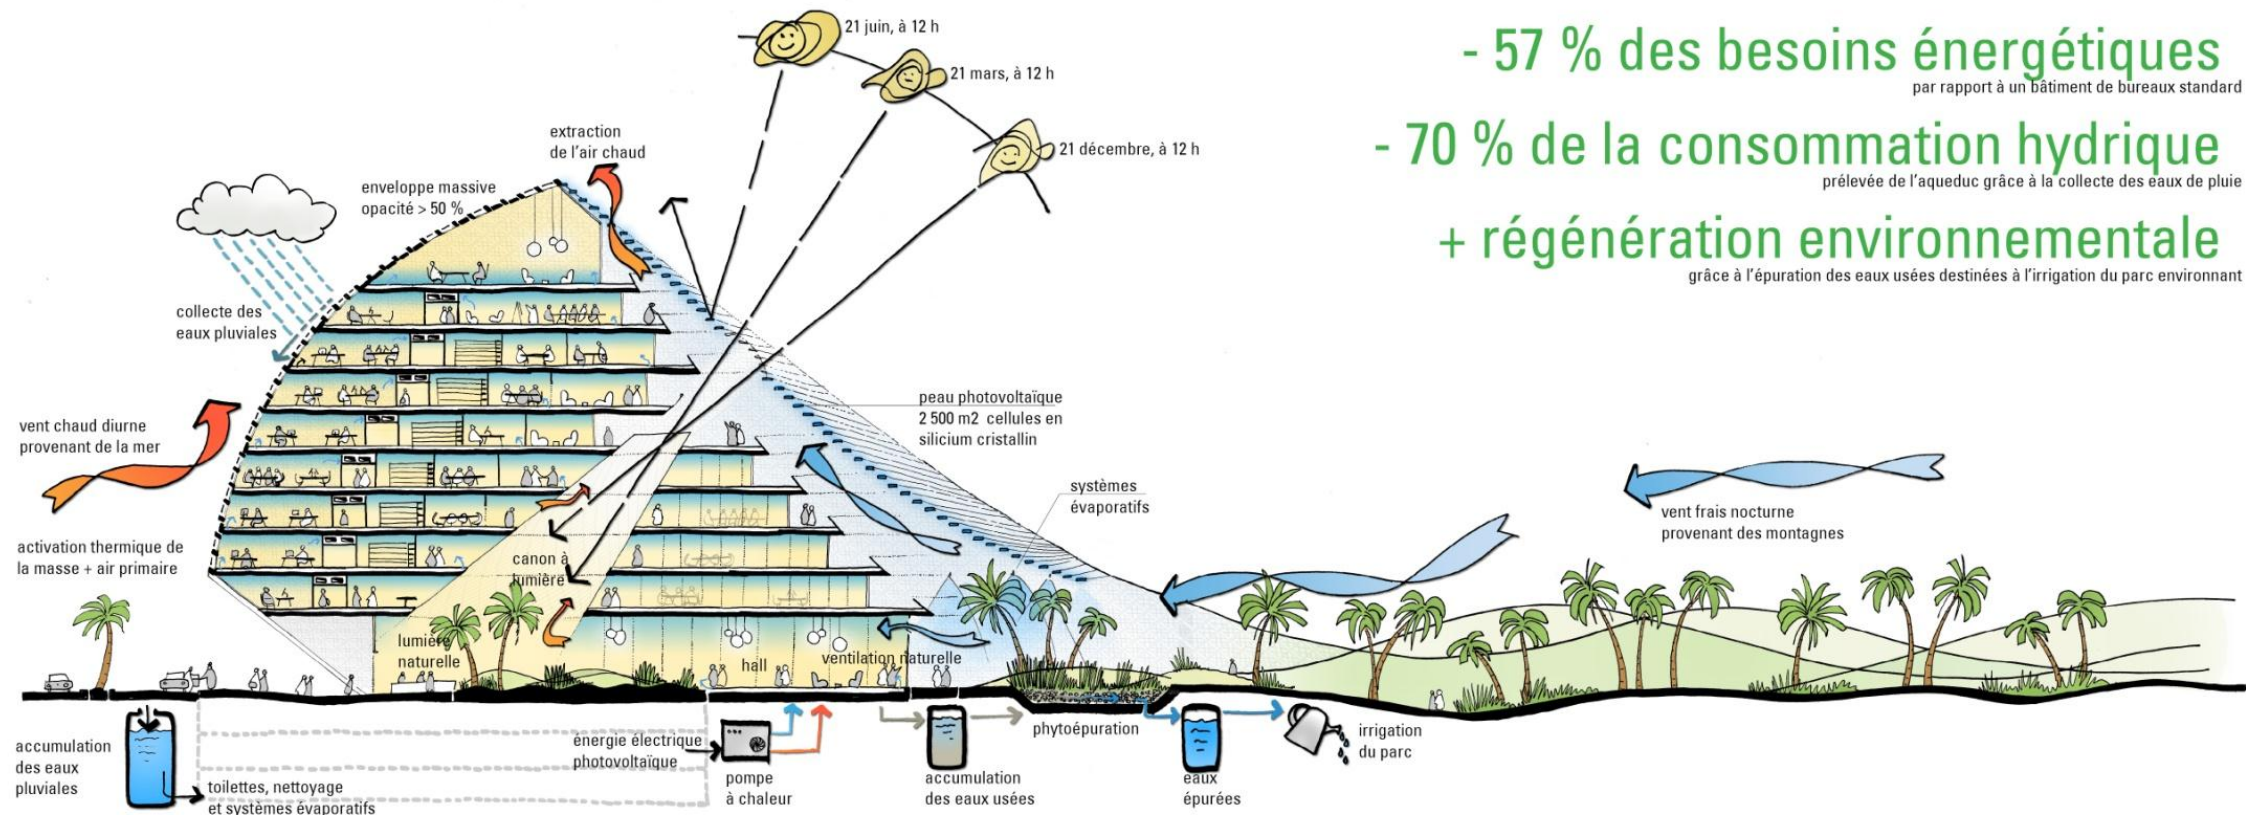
- 57 % des besoins énergétiques
par rapport à un bâtiment de bureaux standard

- 70 % de la consommation hydrique
prélevée de l'aqueduc grâce à la collecte des eaux de pluie

+ régénération environnementale
grâce à l'épuration des eaux usées destinées à l'irrigation du parc environnant

21 juin, à 12 h

21 mars, à 12 h

21 décembre, à 12 h

extraction de l'air chaud

enveloppe massive opacité > 50 %

collecte des eaux pluviales

vent chaud diurne provenant de la mer

activation thermique de la masse + air primaire

canon à lumière

lumière naturelle

hall

ventilation naturelle

peau photovoltaïque 2 500 m2 cellules en silicium cristallin

systèmes évaporatifs

vent frais nocturne provenant des montagnes

accumulation des eaux pluviales

toilettes, nettoyage et systèmes évaporatifs

énergie électrique photovoltaïque

pompe à chaleur

accumulation des eaux usées

phytoépuration

eaux épurées

irrigation du parc